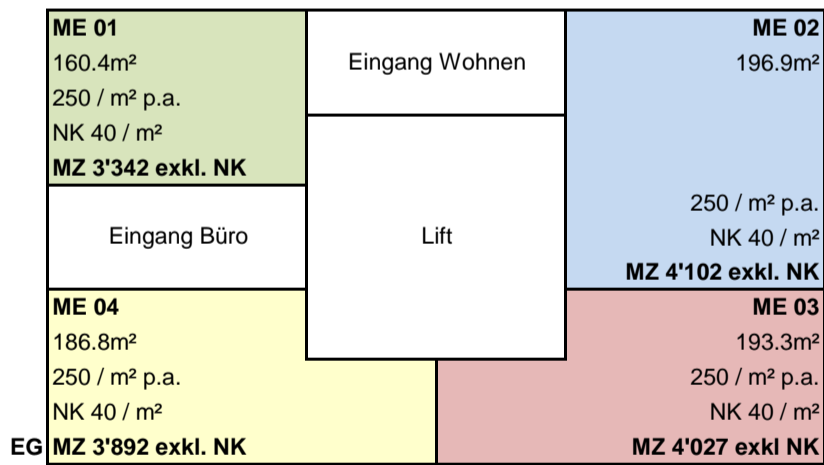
ME 01
160.4m²
250 / m² p.a.
NK 40 / m²
MZ 3'342 exkl. NK

Eingang Wohnen

ME 02
196.9m²

Eingang Büro

Lift

250 / m² p.a.
NK 40 / m²
MZ 4'102 exkl. NK

ME 04
186.8m²
250 / m² p.a.
NK 40 / m²
EG MZ 3'892 exkl. NK

ME 03
193.3m²
250 / m² p.a.
NK 40 / m²
MZ 4'027 exkl NK